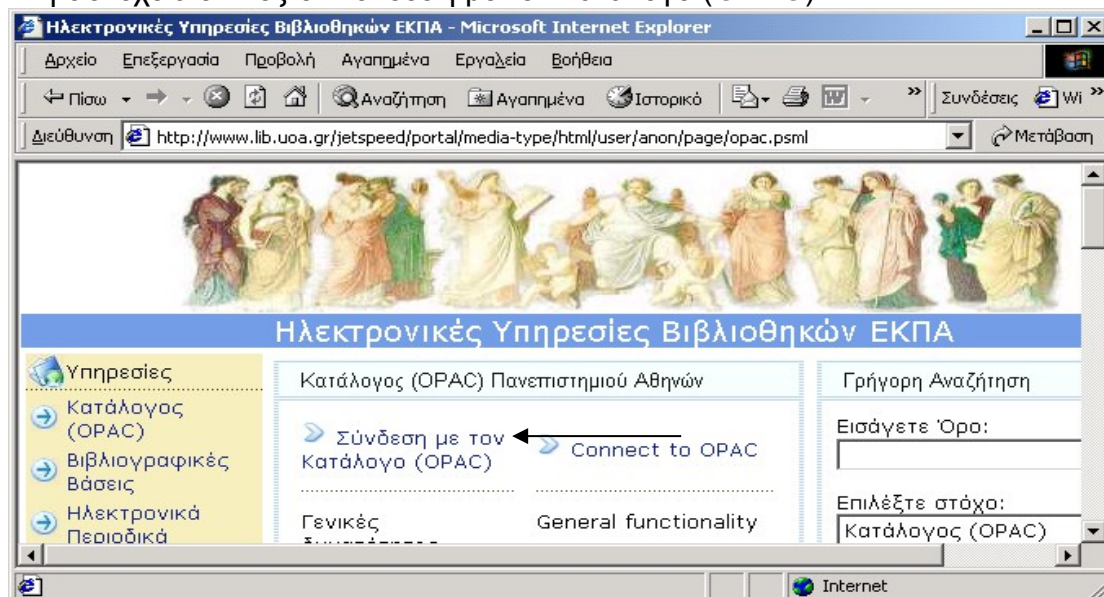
Ηλεκτρονικές Υπηρεσίες Βιβλιοθηκών ΕΚΠΑ - Microsoft Internet Explorer

Αρχείο Επεξεργασία Προβολή Αγαπημένα Εργαλεία Βοήθεια

Πίσω Αναζήτηση Αγαπημένα Ιστορικό Συνδέσεις Wi

Διεύθυνση http://www.lib.uoa.gr/jetspeed/portal/media-type/html/user/anon/page/opac.psml Μετάβαση

Ηλεκτρονικές Υπηρεσίες Βιβλιοθηκών ΕΚΠΑ

Υπηρεσίες

Κατάλογος (OPAC)

Βιβλιογραφικές Βάσεις

Ηλεκτρονικά Περιοδικά

Κατάλογος (OPAC) Πανεπιστημιού Αθηνών

Σύνδεση με τον Κατάλογο (OPAC)

Connect to OPAC

Γενικές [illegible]

General functionality

Γρήγορη Αναζήτηση

Εισάγετε Όρο:

Επιλέξτε στόχο:

Κατάλογος (OPAC)

Internet